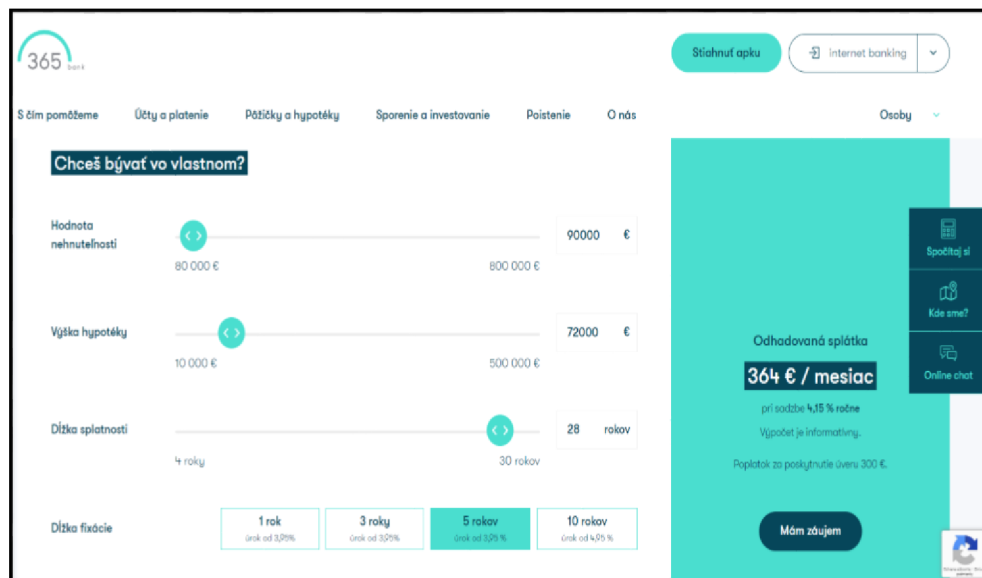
365 bank

Stiahnuť apku

Internet banking

S čím pomôžeme   Účty a platenie   Pôžičky a hypotéky   Sporenie a investovanie   Poistenie   O nás   Osoby

Chceš bývať vo vlastnom?

Hodnota nehnuteľnosti
80 000 €   800 000 €
90000 €

Výška hypotéky
10 000 €   500 000 €
72000 €

Dĺžka splatnosti
4 roky   30 rokov
28 rokov

Dĺžka fixácie

| 1 rok | 3 roky | 5 rokov | 10 rokov |
|---|---|---|---|
| úrok od 3,95% | úrok od 3,95% | úrok od 3,95 % | úrok od 4,95 % |

Odhadovaná splátka
364 € / mesiac
pri sadzbe 4,15 % ročne
Výpočet je informatívny.
Poplatok za poskytnutie úveru 300 €.
Mám záujem

Spočítaj si
Kde sme?
Online chat